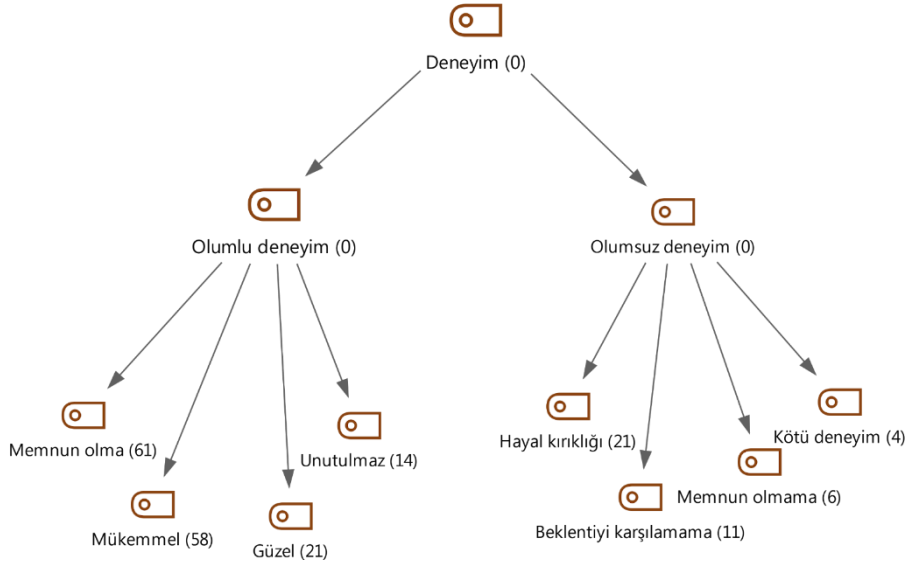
Deneyim (0)

Olumlu deneyim (0)

Olumsuz deneyim (0)

Memnun olma (61)

Mükemmel (58)

Güzel (21)

Unutulmaz (14)

Hayal kırıklığı (21)

Beklentiyi karşılamama (11)

Memnun olmama (6)

Kötü deneyim (4)